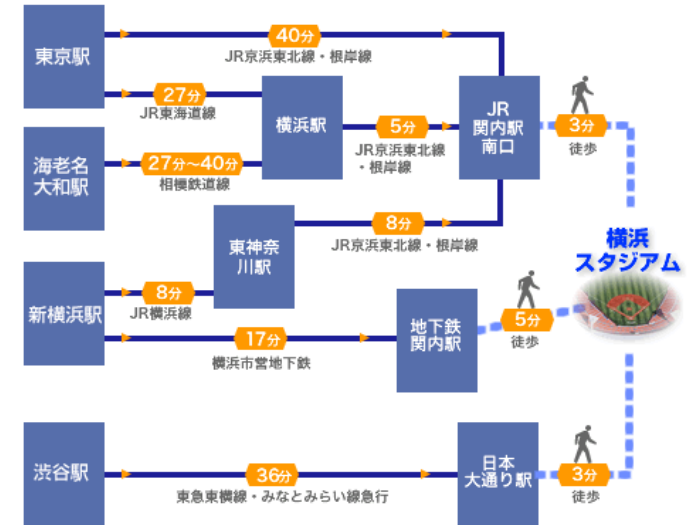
東京駅

40分
JR京浜東北線・根岸線

27分
JR東海道線

横浜駅

5分
JR京浜東北線・根岸線

JR
関内駅
南口

3分
徒歩

海老名
大和駅

27分~40分
相模鉄道線

東神奈川駅

8分
JR京浜東北線・根岸線

横浜
スタジアム

新横浜駅

8分
JR横浜線

17分
横浜市営地下鉄

地下鉄
関内駅

5分
徒歩

渋谷駅

36分
東急東横線・みなとみらい線急行

日本
大通り駅

3分
徒歩